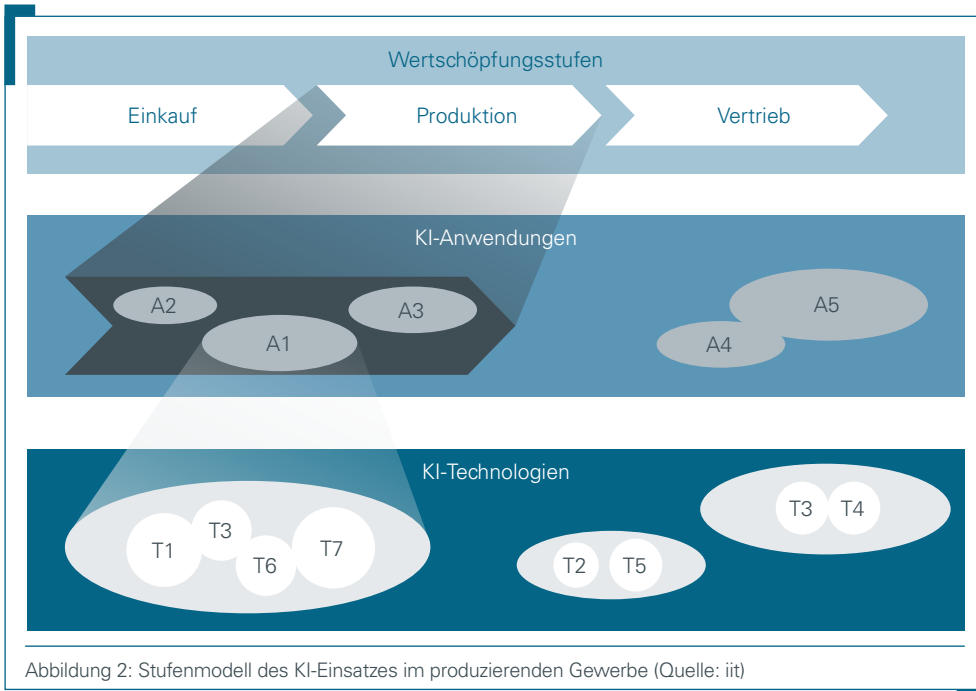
Wertschöpfungsstufen

Einkauf

Produktion

Vertrieb

KI-Anwendungen

A2

A3

A1

A5

A4

KI-Technologien

T1

T3

T6

T7

T2

T5

T3

T4

Abbildung 2: Stufenmodell des KI-Einsatzes im produzierenden Gewerbe (Quelle: iit)